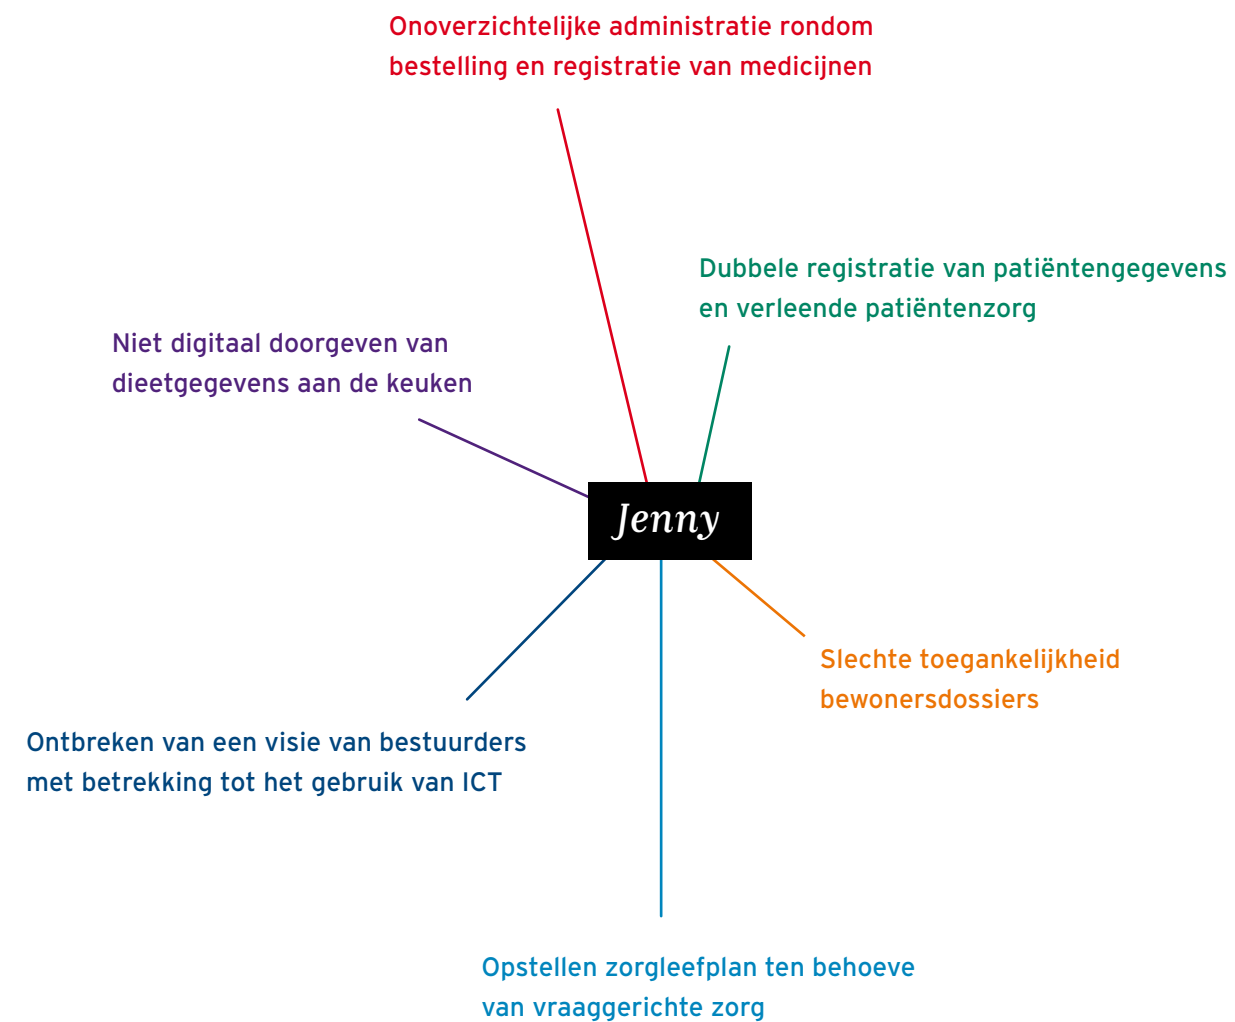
Onoverzichtelijke administratie rondom bestelling en registratie van medicijnen

Dubbele registratie van patiëntengegevens en verleende patiëntenzorg

Niet digitaal doorgeven van dieetgegevens aan de keuken

Jenny

Slechte toegankelijkheid bewonersdossiers

Ontbreken van een visie van bestuurders met betrekking tot het gebruik van ICT

Opstellen zorgleefplan ten behoeve van vraaggerichte zorg